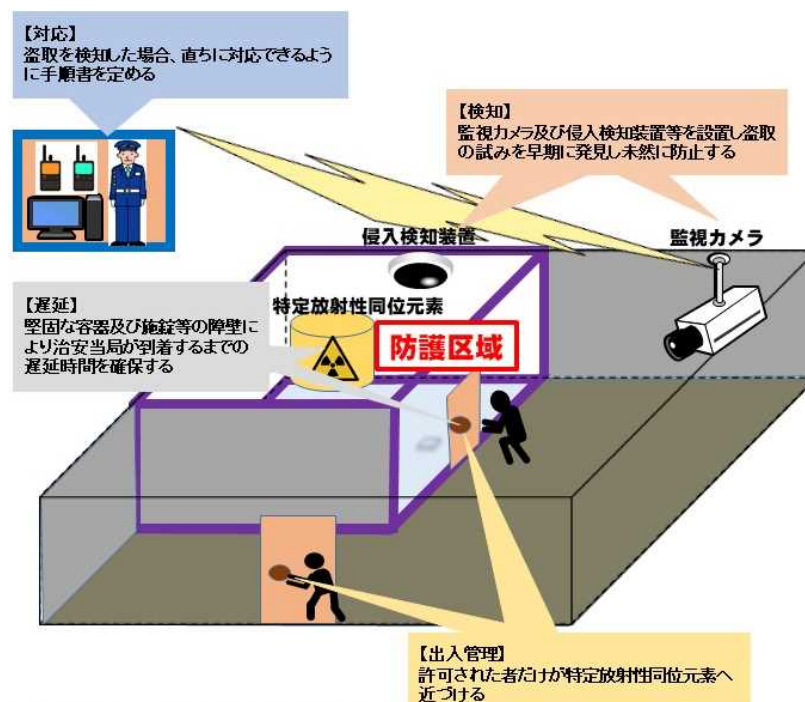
【対応】
盗取を検知した場合、直ちに対応できるように手順書を定める

【検知】
監視カメラ及び侵入検知装置等を設置し盗取の試みを早期に発見し未然に防止する

侵入検知装置

監視カメラ

【遅延】
堅固な容器及び施錠等の障壁により治安当局が到着するまでの遅延時間を確保する

特定放射性同位元素

防護区域

【出入管理】
許可された者だけが特定放射性同位元素へ近づける